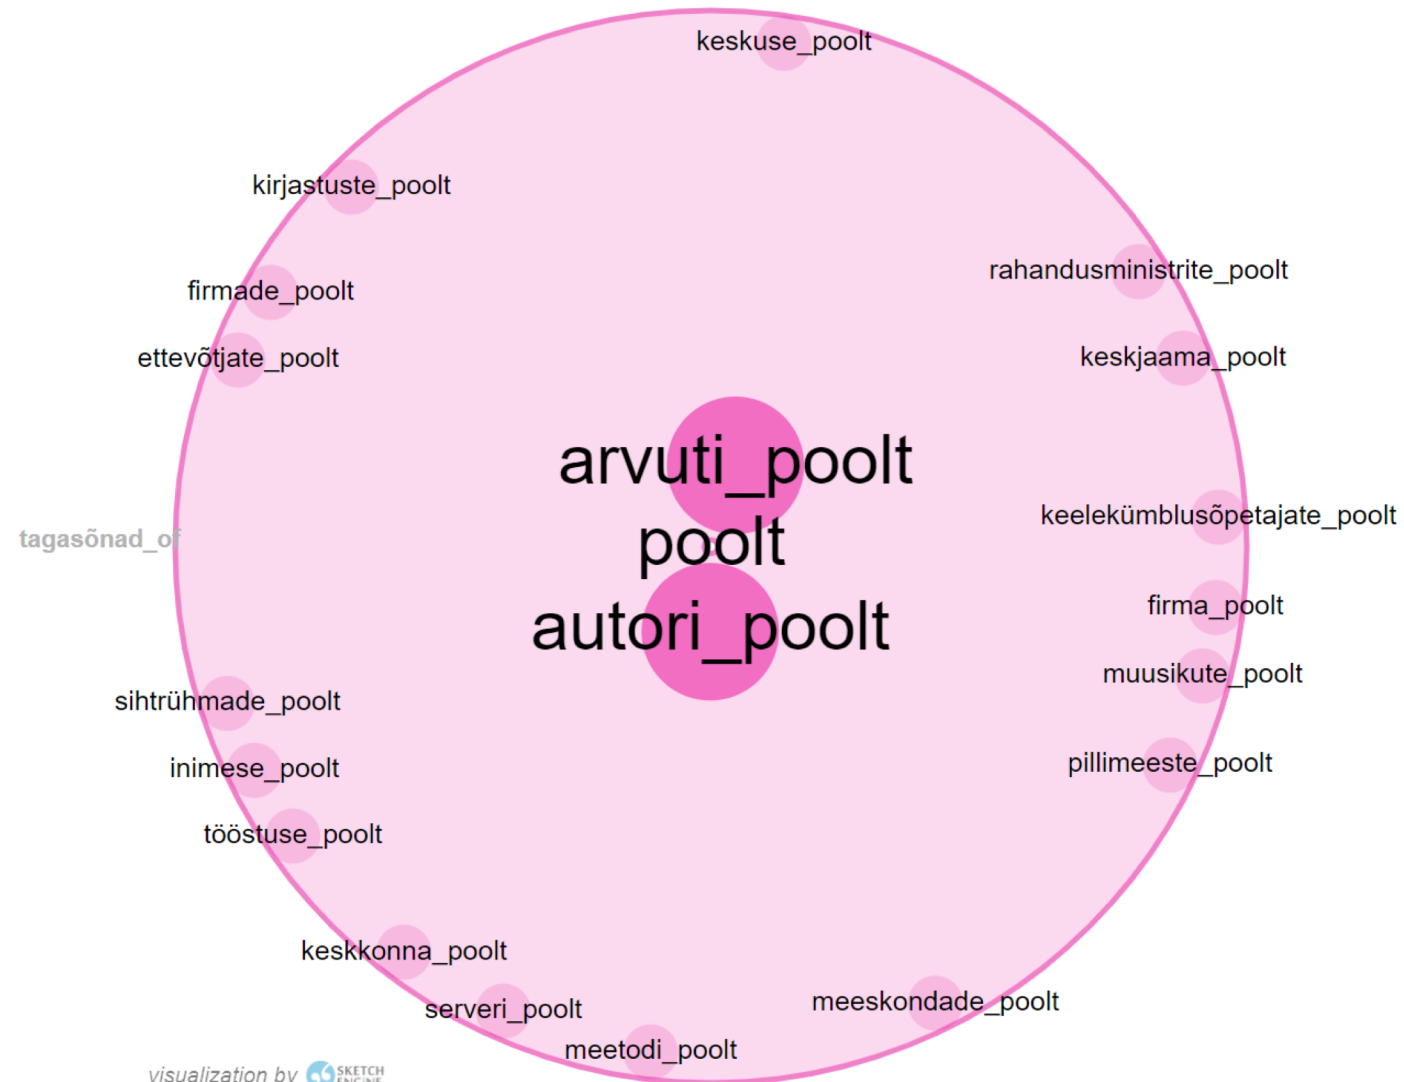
keskuse_poolt

kirjastuste_poolt

rahandusministrite_poolt

firmade_poolt

ettevõtjate_poolt

keskjaama_poolt

arvuti_poolt

poolt

autori_poolt

tagasõnad_of

keelekümblusõpetajate_poolt

firma_poolt

muusikute_poolt

sihtrühmade_poolt

inimese_poolt

pillimeeste_poolt

tööstuse_poolt

keskkonna_poolt

meeskondade_poolt

serveri_poolt

meetodi_poolt

visualization by SKETCH ENGINE